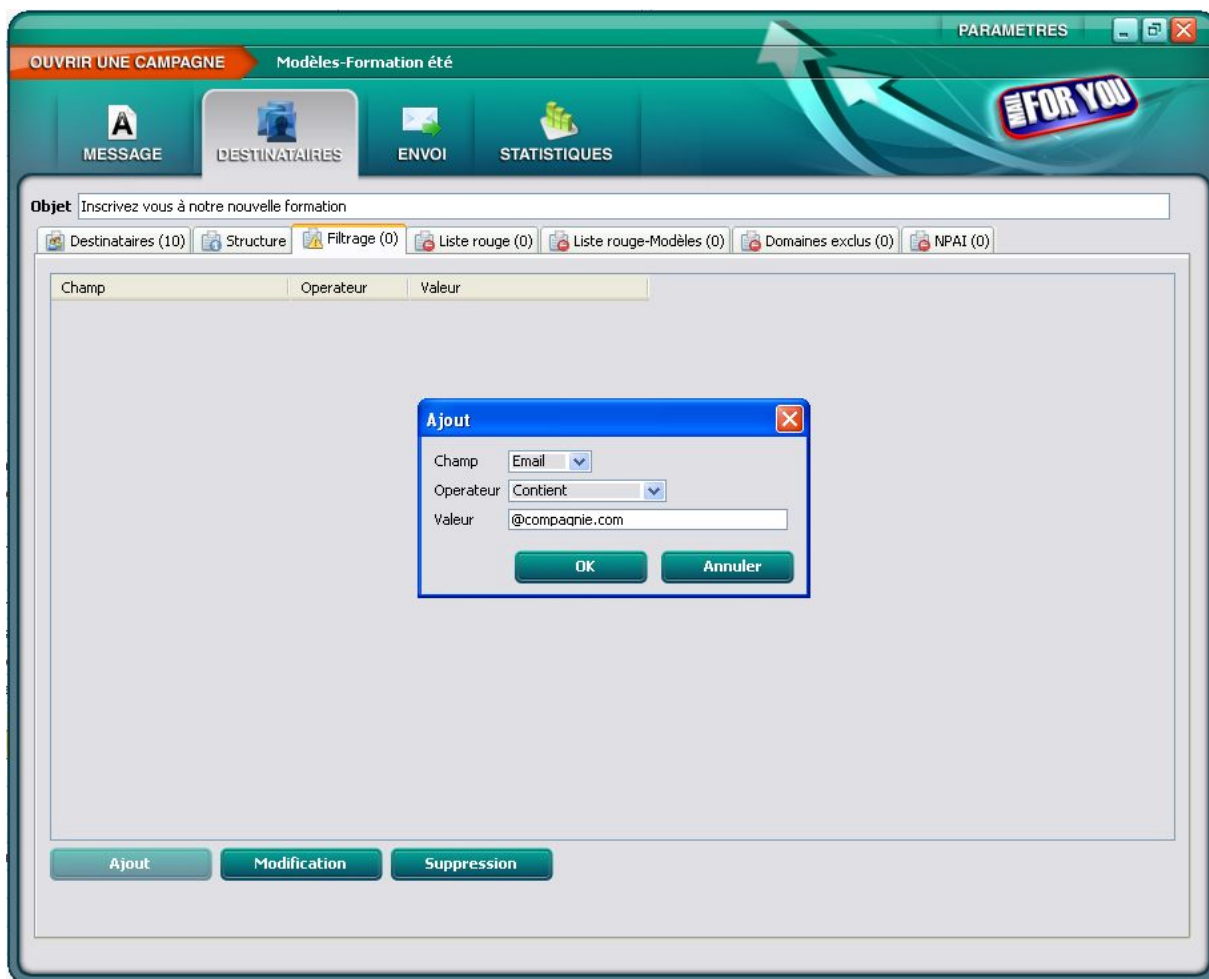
PARAMETRES

OUVRIR UNE CAMPAGNE Modèles-Formation été

MAIL FOR YOU

MESSAGE DESTINATAIRES ENVOI STATISTIQUES

Objet Inscrivez vous à notre nouvelle formation

Destinataires (10) Structure Filtrage (0) Liste rouge (0) Liste rouge-Modèles (0) Domaines exclus (0) NPAI (0)

| Champ | Operateur | Valeur |
|---|---|---|

Ajout

Champ Email

Operateur Contient

Valeur @compagnie.com

OK Annuler

Ajout Modification Suppression